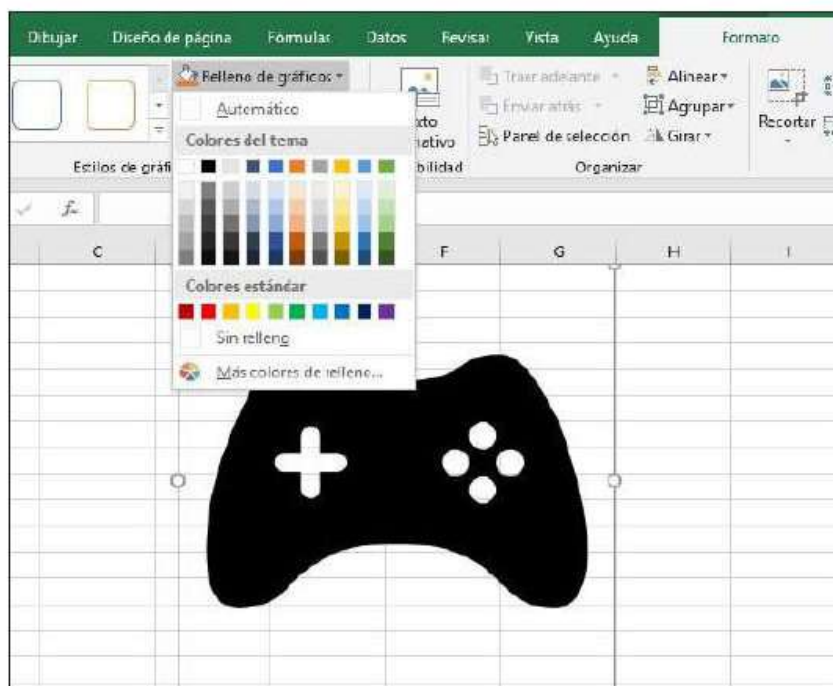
Dibujar Diseño de página Fórmulas Datos Revisar Vista Ayuda Formato

Relleno de gráficos

Automático

Colores del tema

Colores estándar

Sin relleno

Más colores de relleno...

Traer adelante

Enviar atrás

Panel de selección

Alinear

Agrupar

Girar

Recortar

xto

ativo

bilidad

Organizar

Estilos de gráfi

$f_x$

C F G H I